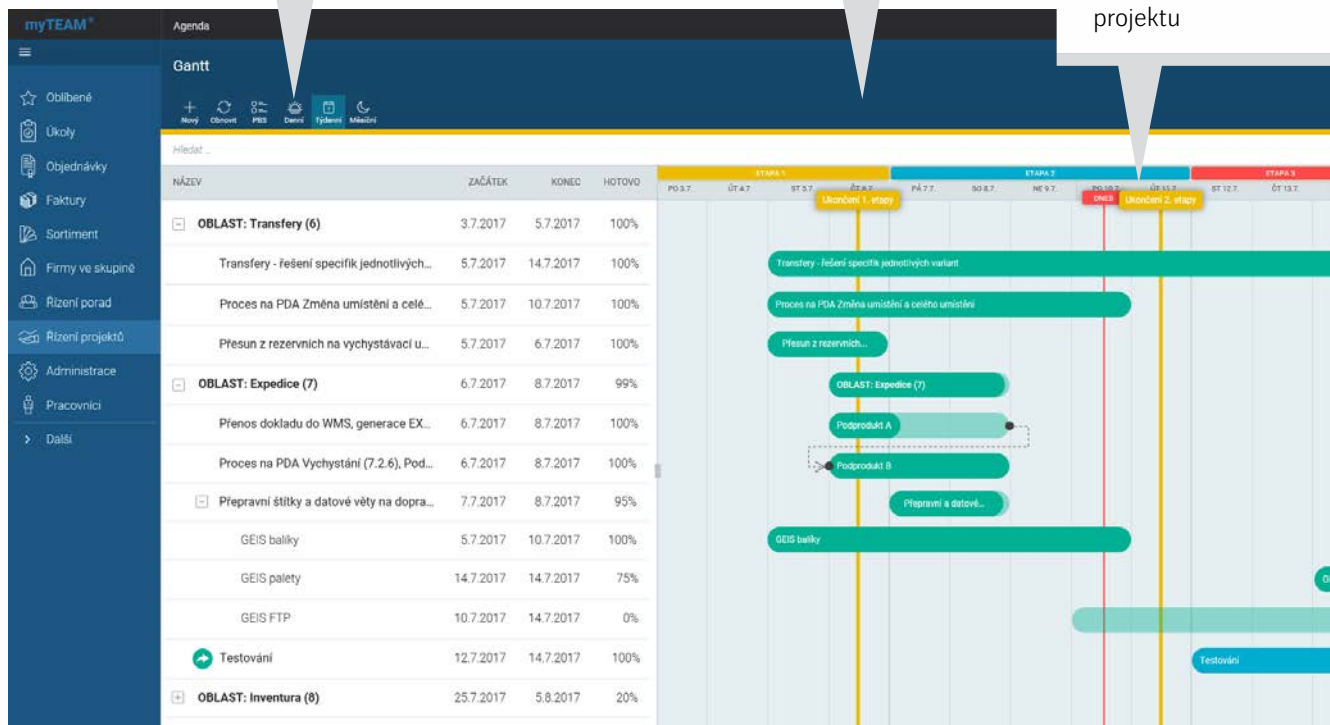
myTEAM®

Agenda

projektu

Gantt

Nový Obnovit PBS Denní Týdenní Měsíční

Hledat ...

Oblíbené
Úkoly
Objednávky
Faktury
Sortiment
Firmy ve skupině
Řízení porad
Řízení projektů
Administrace
Pracovníci
> Další

| NÁZEV | ZAČÁTEK | KONEC | HOTOVO |
|---|---|---|---|
| OBLAST: Transfery (6) | 3.7.2017 | 5.7.2017 | 100% |
| Transfery - řešení specifik jednotlivých... | 5.7.2017 | 14.7.2017 | 100% |
| Proces na PDA Změna umístění a celé... | 5.7.2017 | 10.7.2017 | 100% |
| Přesun z rezervních na vychystávací u... | 5.7.2017 | 6.7.2017 | 100% |
| OBLAST: Expedice (7) | 6.7.2017 | 8.7.2017 | 99% |
| Přenos dokladu do WMS, generace EX... | 6.7.2017 | 8.7.2017 | 100% |
| Proces na PDA Vychystání (7.2.6), Pod... | 6.7.2017 | 8.7.2017 | 100% |
| Přepravní štítky a datové věty na doprа... | 7.7.2017 | 8.7.2017 | 95% |
| GEIS balíky | 5.7.2017 | 10.7.2017 | 100% |
| GEIS palety | 14.7.2017 | 14.7.2017 | 75% |
| GEIS FTP | 10.7.2017 | 14.7.2017 | 0% |
| Testování | 12.7.2017 | 14.7.2017 | 100% |
| OBLAST: Inventura (8) | 25.7.2017 | 5.8.2017 | 20% |

ETAPA 1 ETAPA 2 ETAPA 3

PO 3.7. ÚT 4.7. ST 5.7. ČT 6.7. PÁ 7.7. SO 8.7. NE 9.7. PO 10.7. ÚT 11.7. ST 12.7. ČT 13.7.

Ukončení 1. etapy
DNES
Ukončení 2. etapy

Transfery - řešení specifik jednotlivých variant
Proces na PDA Změna umístění a celého umístění
Přesun z rezervních...
OBLAST: Expedice (7)
Podprodukt A
Podprodukt B
Přepravní a datové...
GEIS balíky
Testování